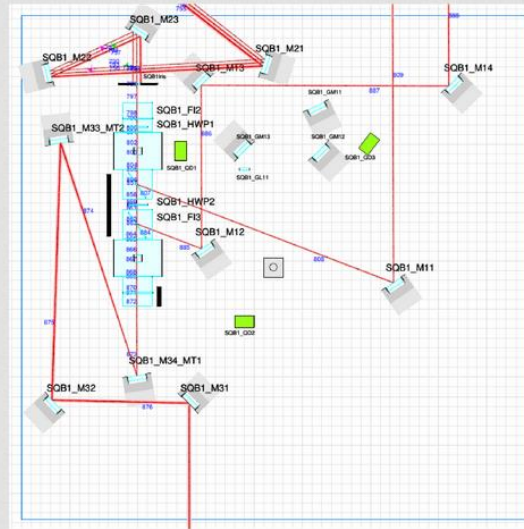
SQB1_M23
SQB1_M22
SQB1_M21
SQB1_M13
SQB1_M14
SQB1Iris
SQB1_FI2
SQB1_HWP1
SQB1_M33_MT2
SQB1_GM11
SQB1_GM13
SQB1_GM12
SQB1_QD3
SQB1_QD1
SQB1_GL11
SQB1_HWP2
SQB1_FI3
SQB1_M12
SQB1_M11
SQB1_QD2
SQB1_M34_MT1
SQB1_M32
SQB1_M31
797
909
887
886
874
865
868
875
876